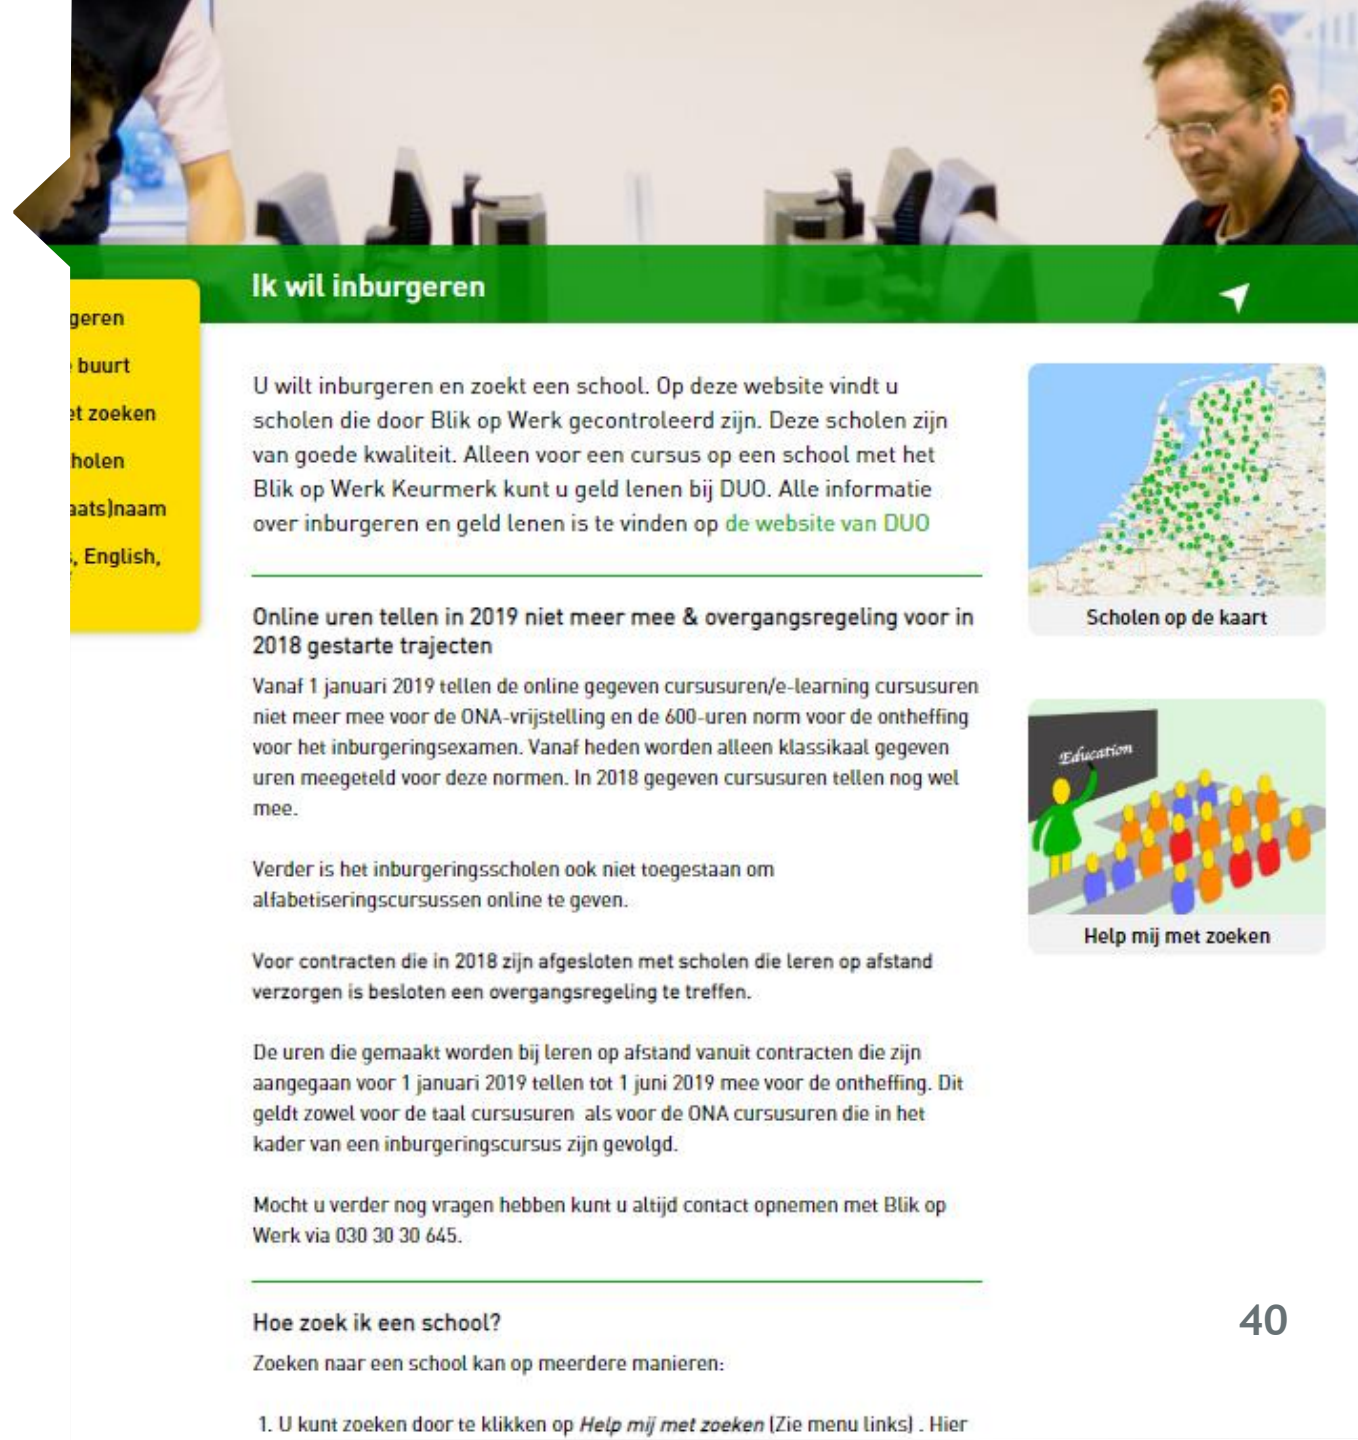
geren
buurt
et zoeken
holen
aats)naam
, English,

Ik wil inburgeren

U wilt inburgeren en zoekt een school. Op deze website vindt u scholen die door Blik op Werk gecontroleerd zijn. Deze scholen zijn van goede kwaliteit. Alleen voor een cursus op een school met het Blik op Werk Keurmerk kunt u geld lenen bij DUO. Alle informatie over inburgeren en geld lenen is te vinden op de website van DUO

Online uren tellen in 2019 niet meer mee & overgangsregeling voor in 2018 gestarte trajecten

Vanaf 1 januari 2019 tellen de online gegeven cursusuren/e-learning cursusuren niet meer mee voor de ONA-vrijstelling en de 600-uren norm voor de ontheffing voor het inburgeringsexamen. Vanaf heden worden alleen klassikaal gegeven uren meegeteld voor deze normen. In 2018 gegeven cursusuren tellen nog wel mee.

Verder is het inburgeringsscholen ook niet toegestaan om alfabetiseringscursussen online te geven.

Voor contracten die in 2018 zijn afgesloten met scholen die leren op afstand verzorgen is besloten een overgangsregeling te treffen.

De uren die gemaakt worden bij leren op afstand vanuit contracten die zijn aangegaan voor 1 januari 2019 tellen tot 1 juni 2019 mee voor de ontheffing. Dit geldt zowel voor de taal cursusuren als voor de ONA cursusuren die in het kader van een inburgeringscursus zijn gevolgd.

Mocht u verder nog vragen hebben kunt u altijd contact opnemen met Blik op Werk via 030 30 30 645.

Hoe zoek ik een school?

Zoeken naar een school kan op meerdere manieren:

1. U kunt zoeken door te klikken op Help mij met zoeken (Zie menu links) . Hier

Scholen op de kaart

Education

Help mij met zoeken

40